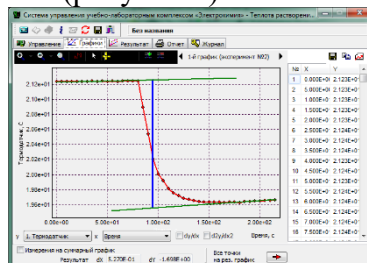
Система управления учебно-лабораторным комплексом «Электрохимия» - Теплота растворени

Без названия

Управление | График | Результат | Отчет | Журнал

1-й график (эксперимент №2)

2.12e+01
2.10e+01
2.08e+01
2.06e+01
2.04e+01
2.02e+01
2.00e+01
1.98e+01
1.96e+01

Температура, С

0.00e+00 | 5.00e+01 | 1.00e+02 | 1.50e+02 | 2.00e+02

Время, с

| № | X | Y |
|---|---|---|
| 1 | 0.000E+0 | 2.123E+0 |
| 2 | 5.000E+0 | 2.123E+0 |
| 3 | 1.000E+0 | 2.123E+0 |
| 4 | 1.500E+0 | 2.123E+0 |
| 5 | 2.000E+0 | 2.123E+0 |
| 6 | 2.500E+0 | 2.124E+0 |
| 7 | 3.000E+0 | 2.124E+0 |
| 8 | 3.500E+0 | 2.124E+0 |
| 9 | 4.000E+0 | 2.124E+0 |
| 10 | 4.500E+0 | 2.124E+0 |
| 11 | 5.000E+0 | 2.124E+0 |
| 12 | 5.500E+0 | 2.124E+0 |
| 13 | 6.000E+0 | 2.124E+0 |
| 14 | 6.500E+0 | 2.124E+0 |
| 15 | 7.000E+0 | 2.124E+0 |
| 16 | 7.500E+0 | 2.124E+0 |

Y: Температура | X: Время | dy/dx | dy/dx

Измерения на суммарный график

Результат dX 5.220E-01 dY -1.698E+00

Все точки на рез. график